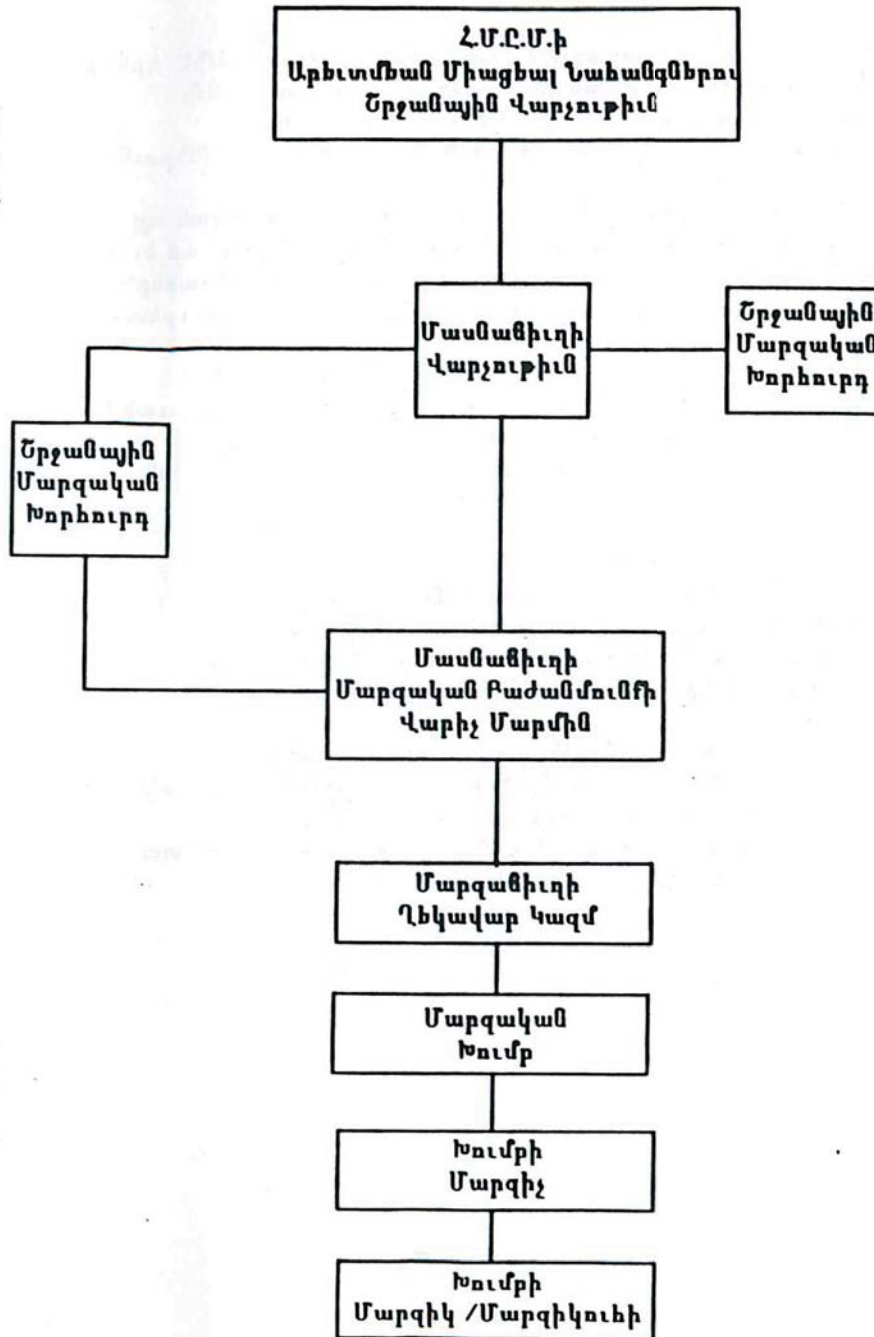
Հ.Մ.Ը.Մ.ի
Արեւմտեան Միացեալ Նահանգներու
Շրջանային Վարչութիւն

Մասնաճիւղի
Վարչութիւն

Շրջանային
Մարզական
Խորհուրդ

Շրջանային
Մարզական
Խորհուրդ

Մասնաճիւղի
Մարզական Բաժանմունքի
Վարիչ Մարմին

Մարզաճիւղի
Ղեկավար Կազմ

Մարզական
Խումբ

Խումբի
Մարզիչ

Խումբի
Մարզիկ /Մարզիկուհի